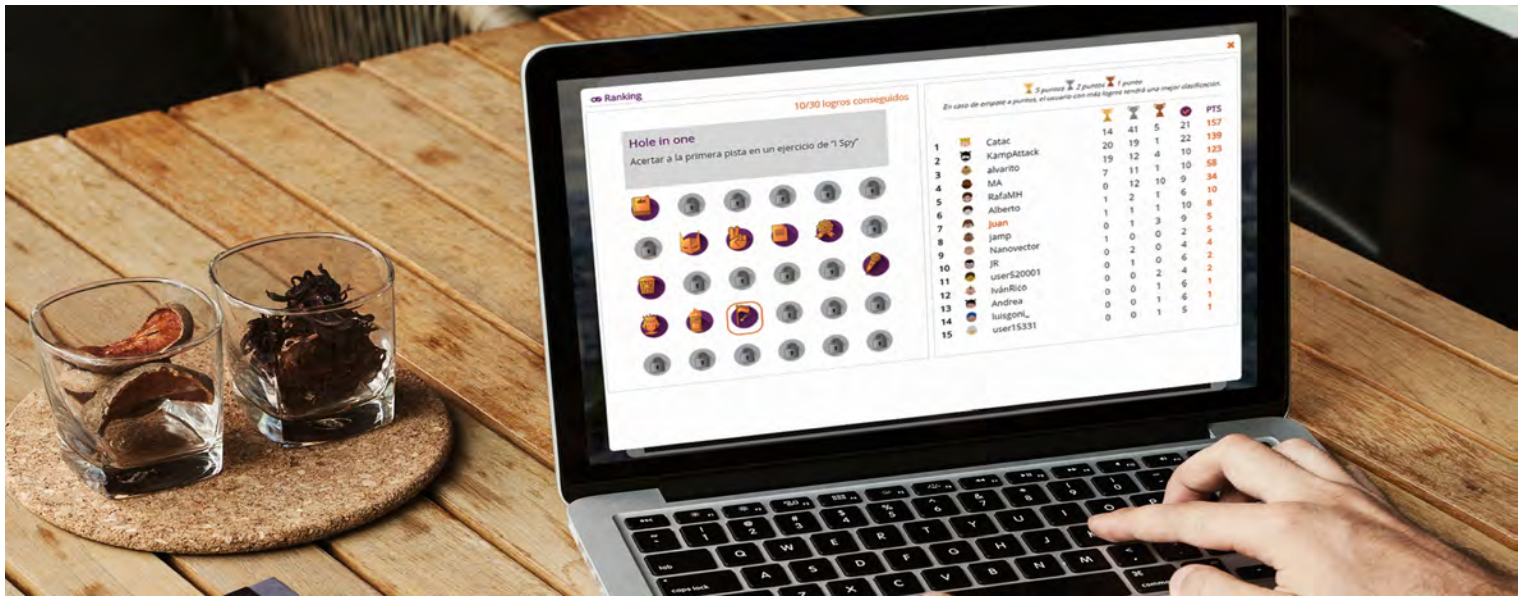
Ranking

10/30 logros conseguidos

Hole in one

Acertar a la primera pista en un ejercicio de "I Spy"

3 puntos 2 puntos 1 punto

En caso de empate a puntos, el usuario con más logros tendrá una mejor clasificación.

| | | | | | | PTS |
|---|---|---|---|---|---|---|
| 1 | Catac | 14 | 41 | 5 | 21 | 157 |
| 2 | KampAttack | 20 | 19 | 1 | 22 | 139 |
| 3 | alvarito | 19 | 12 | 4 | 10 | 123 |
| 4 | MA | 7 | 11 | 1 | 10 | 58 |
| 5 | RafaMH | 0 | 12 | 10 | 9 | 34 |
| 6 | Alberto | 1 | 2 | 1 | 6 | 10 |
| 7 | juan | 1 | 1 | 1 | 10 | 8 |
| 8 | jamp | 0 | 1 | 3 | 9 | 5 |
| 9 | Nanovector | 1 | 0 | 0 | 2 | 5 |
| 10 | JR | 0 | 2 | 0 | 4 | 4 |
| 11 | user520001 | 0 | 1 | 0 | 6 | 2 |
| 12 | IvánRico | 0 | 0 | 2 | 4 | 2 |
| 13 | Andrea | 0 | 0 | 1 | 6 | 1 |
| 14 | luisgoni_ | 0 | 0 | 1 | 6 | 1 |
| 15 | user15331 | 0 | 0 | 1 | 5 | 1 |

esc
tab
caps lock
command